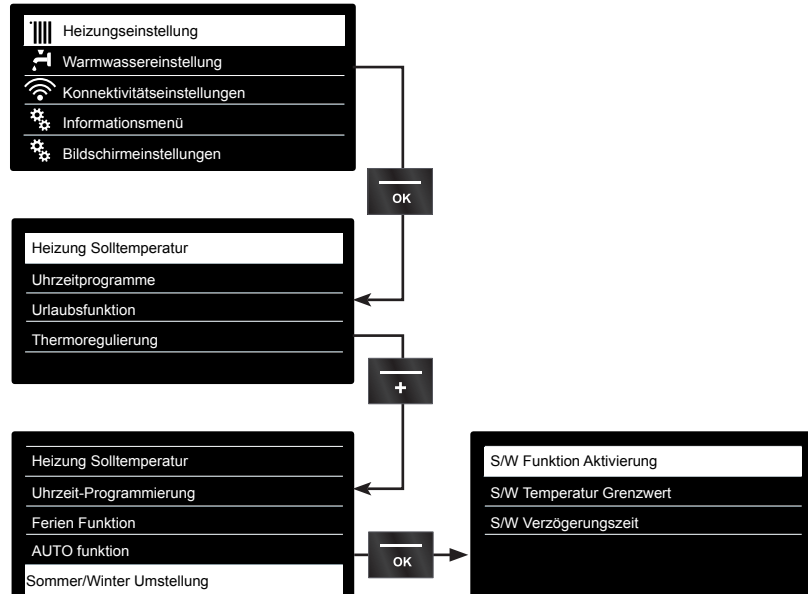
Heizungseinstellung
Warmwassereinstellung
Konnektivitätseinstellungen
Informationsmenü
Bildschirmeinstellungen

OK

Heizung Solltemperatur
Uhrzeitprogramme
Urlaubsfunktion
Thermoregulierung

+

Heizung Solltemperatur
Uhrzeit-Programmierung
Ferien Funktion
AUTO funktion
Sommer/Winter Umstellung

OK

S/W Funktion Aktivierung
S/W Temperatur Grenzwert
S/W Verzögerungszeit